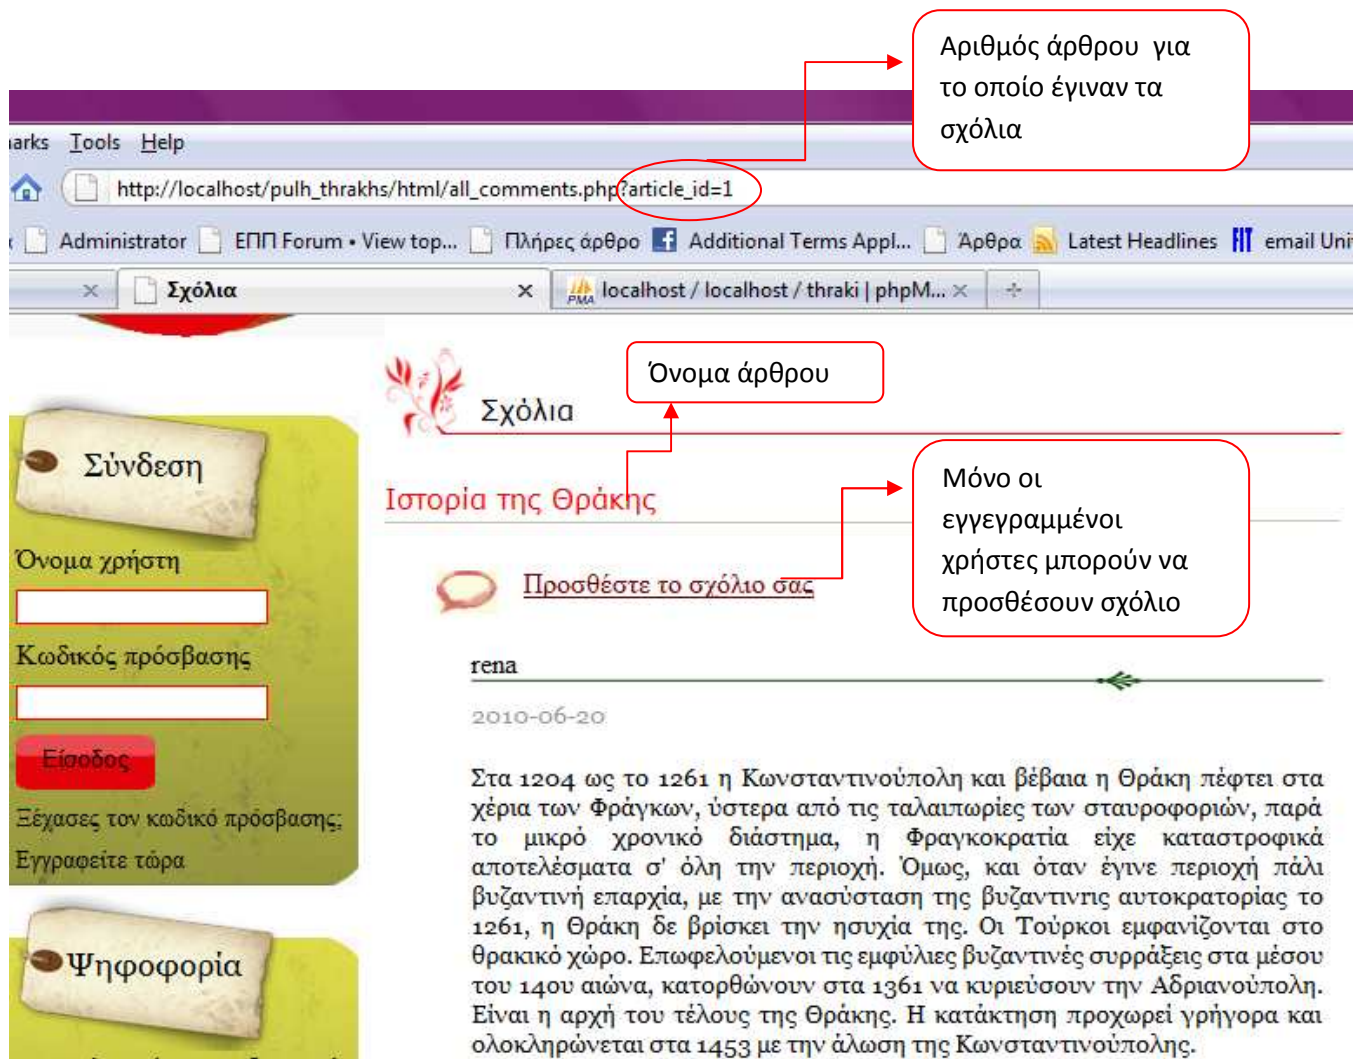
Αριθμός άρθρου για το οποίο έγιναν τα σχόλια

arks Tools Help

http://localhost/pulh_thrakhs/html/all_comments.php?article_id=1

Administrator ΕΠΠ Forum • View top... Πλήρες άρθρο Additional Terms Appl... Άρθρα Latest Headlines email Uni

Σχόλια ×

localhost / localhost / thraki | phpM... ×

Όνομα άρθρου

Σχόλια

Ιστορία της Θράκης

Μόνο οι εγγεγραμμένοι χρήστες μπορούν να προσθέσουν σχόλιο

Προσθέστε το σχόλιο σας

Σύνδεση

Όνομα χρήστη

Κωδικός πρόσβασης

Είσοδος

Ξέχασες τον κωδικό πρόσβασης;

Εγγραφείτε τώρα

Ψηφοφορία

rena

2010-06-20

Στα 1204 ως το 1261 η Κωνσταντινούπολη και βέβαια η Θράκη πέφτει στα χέρια των Φράγκων, ύστερα από τις ταλαιπωρίες των σταυροφοριών, παρά το μικρό χρονικό διάστημα, η Φραγκοκρατία είχε καταστροφικά αποτελέσματα σ' όλη την περιοχή. Όμως, και όταν έγινε περιοχή πάλι βυζαντινή επαρχία, με την ανασύσταση της βυζαντινης αυτοκρατορίας το 1261, η Θράκη δε βρίσκει την ησυχία της. Οι Τούρκοι εμφανίζονται στο θρακικό χώρο. Επωφελούμενοι τις εμφύλιες βυζαντινές συρράξεις στα μέσου του 14ου αιώνα, κατορθώνουν στα 1361 να κυριεύσουν την Αδριανούπολη. Είναι η αρχή του τέλους της Θράκης. Η κατάκτηση προχωρεί γρήγορα και ολοκληρώνεται στα 1453 με την άλωση της Κωνσταντινούπολης.